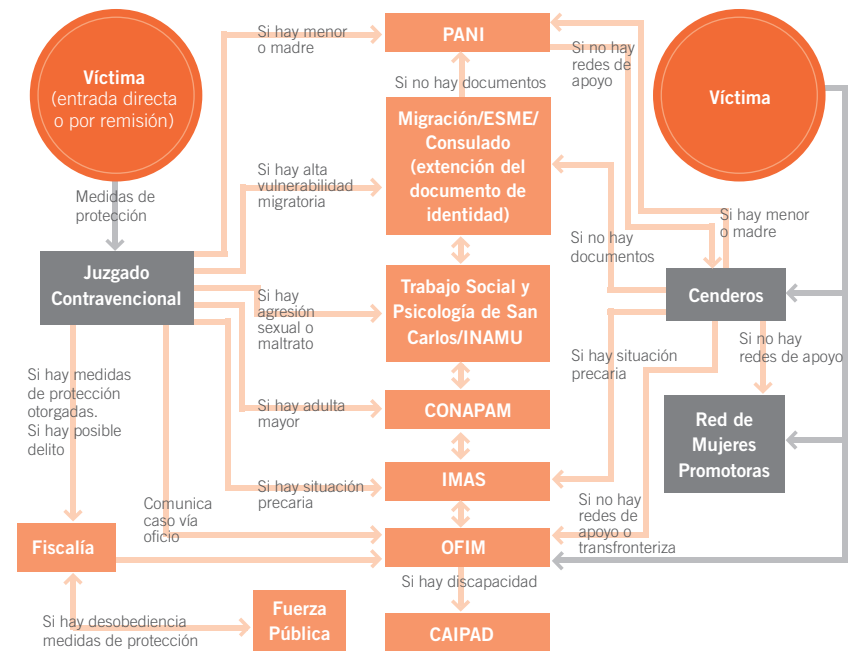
Víctima
(entrada directa o por remisión)

Medidas de protección

Juzgado Contravencional

Si hay menor o madre

PANI

Si no hay documentos

Migración/ESME/ Consulado (extensión del documento de identidad)

Si hay alta vulnerabilidad migratoria

Trabajo Social y Psicología de San Carlos/INAMU

Si hay agresión sexual o maltrato

Si hay adulta mayor

CONAPAM

Si hay situación precaria

IMAS

Comunica caso vía oficio

OFIM

Si hay discapacidad

CAIPAD

Si hay medidas de protección otorgadas. Si hay posible delito

Fiscalía

Si hay desobediencia medidas de protección

Fuerza Pública

Víctima

Si no hay redes de apoyo

Si hay menor o madre

Si no hay documentos

Cenderos

Si hay situación precaria

Si no hay redes de apoyo

Red de Mujeres Promotoras

Si no hay redes de apoyo o transfronteriza